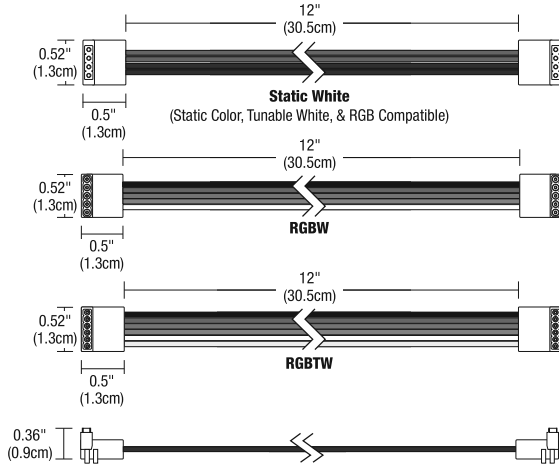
12"
(30.5cm)

0.52"
(1.3cm)

0.5"
(1.3cm)

**Static White**
(Static Color, Tunable White, & RGB Compatible)

12"
(30.5cm)

0.52"
(1.3cm)

0.5"
(1.3cm)

**RGBW**

12"
(30.5cm)

0.52"
(1.3cm)

0.5"
(1.3cm)

**RGBTW**

0.36"
(0.9cm)